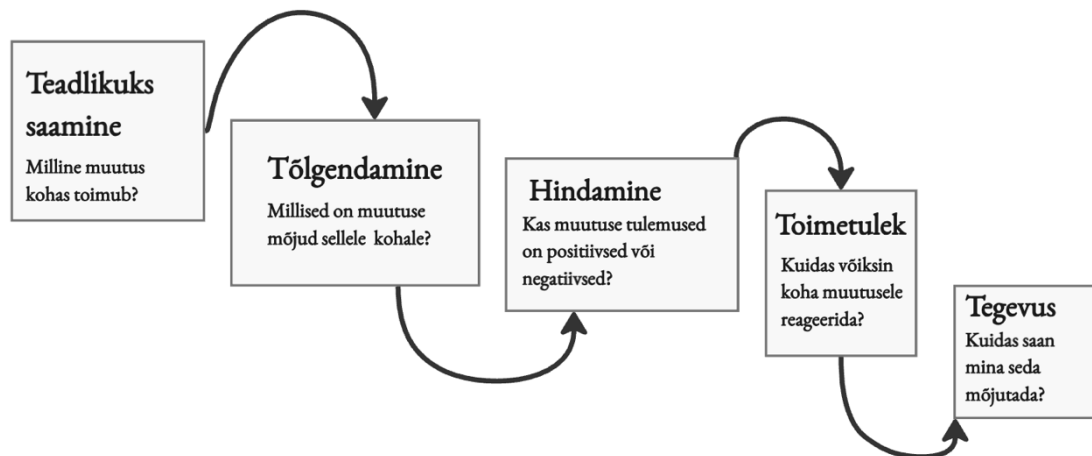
Teadlikuks saamine
Milline muutus kohas toimub?

Tõlgendamine
Millised on muutuse mõjud sellele kohale?

Hindamine
Kas muutuse tulemused on positiivsed või negatiivsed?

Toimetulek
Kuidas võiksin koha muutusele reageerida?

Tegevus
Kuidas saan mina seda mõjutada?